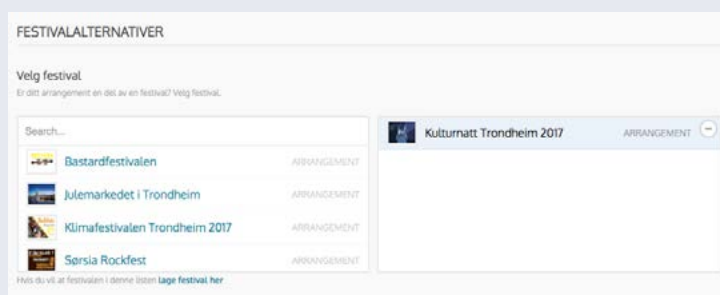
FESTIVALALTERNATIVER

Velg festival
Er ditt arrangement en del av en festival? Velg festival.

Search...

Bastardfestivalen ARRANGEMENT
Julemarkedet i Trondheim ARRANGEMENT
Klimafestivalen Trondheim 2017 ARRANGEMENT
Sørsia Rockfest ARRANGEMENT

Hvis du vil at festivalen i denne listen lage festival her

Kulturnatt Trondheim 2017 ARRANGEMENT